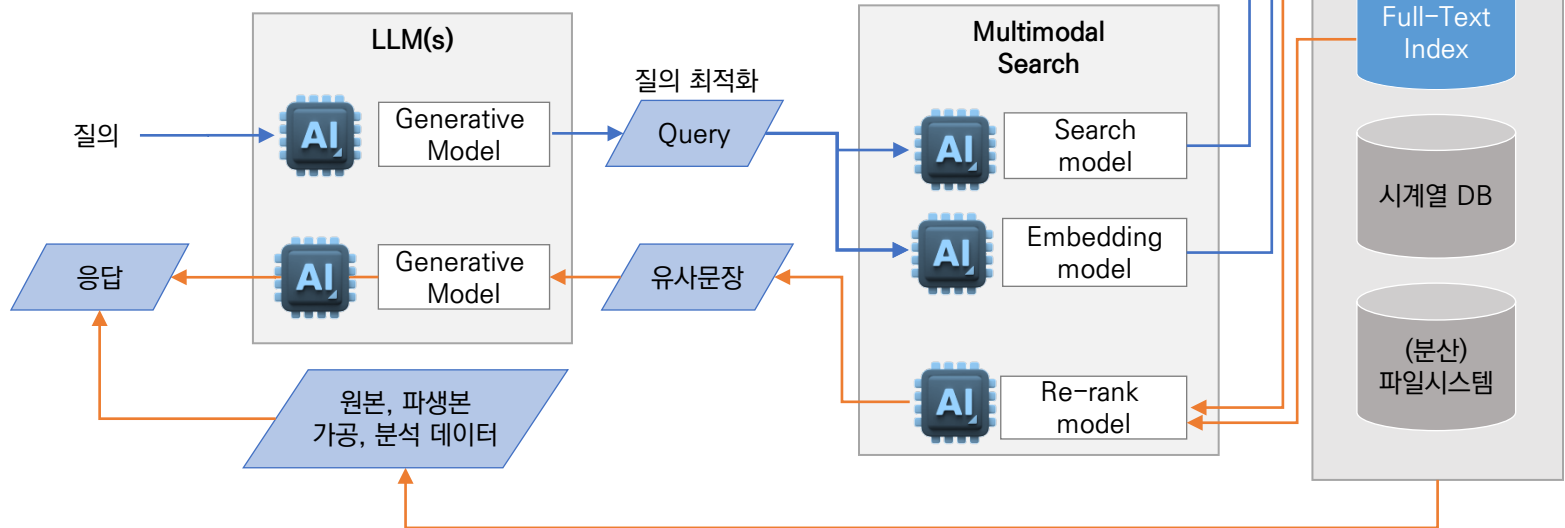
LLM(s)

질의

AI

Generative Model

질의 최적화

Query

Multimodal Search

AI

Search model

AI

Embedding model

Full-Text Index

시계열 DB

(분산) 파일시스템

응답

AI

Generative Model

유사문장

AI

Re-rank model

원본, 파생본 가공, 분석 데이터